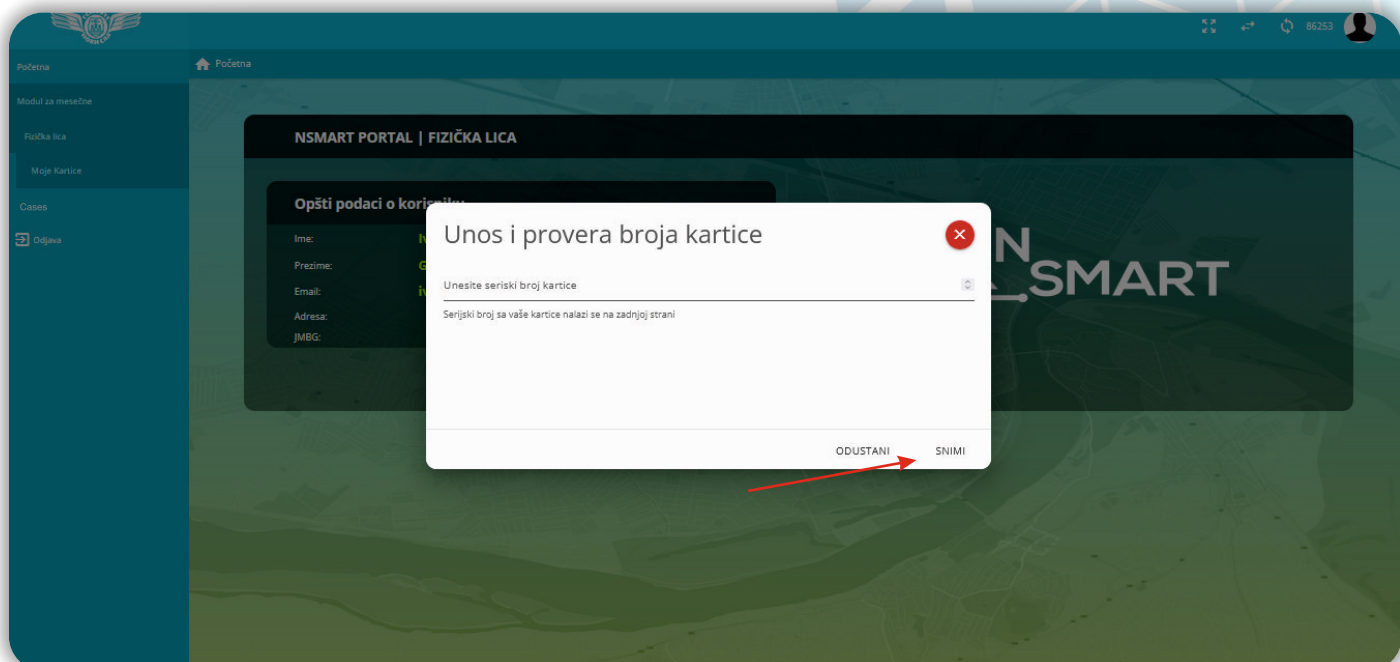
86253

Početna

Modul za mesečne

Fizička lica

Moje Kartice

Cases

Odjava

Početna

NSMART PORTAL | FIZIČKA LICA

Opšti podaci o korisniku

Ime:

Prezime:

Email:

Adresa:

JMBG:

N SMART

Unos i provera broja kartice

Unesite seriski broj kartice

Serijski broj sa vaše kartice nalazi se na zadnjoj strani

ODUSTANI SNIMI